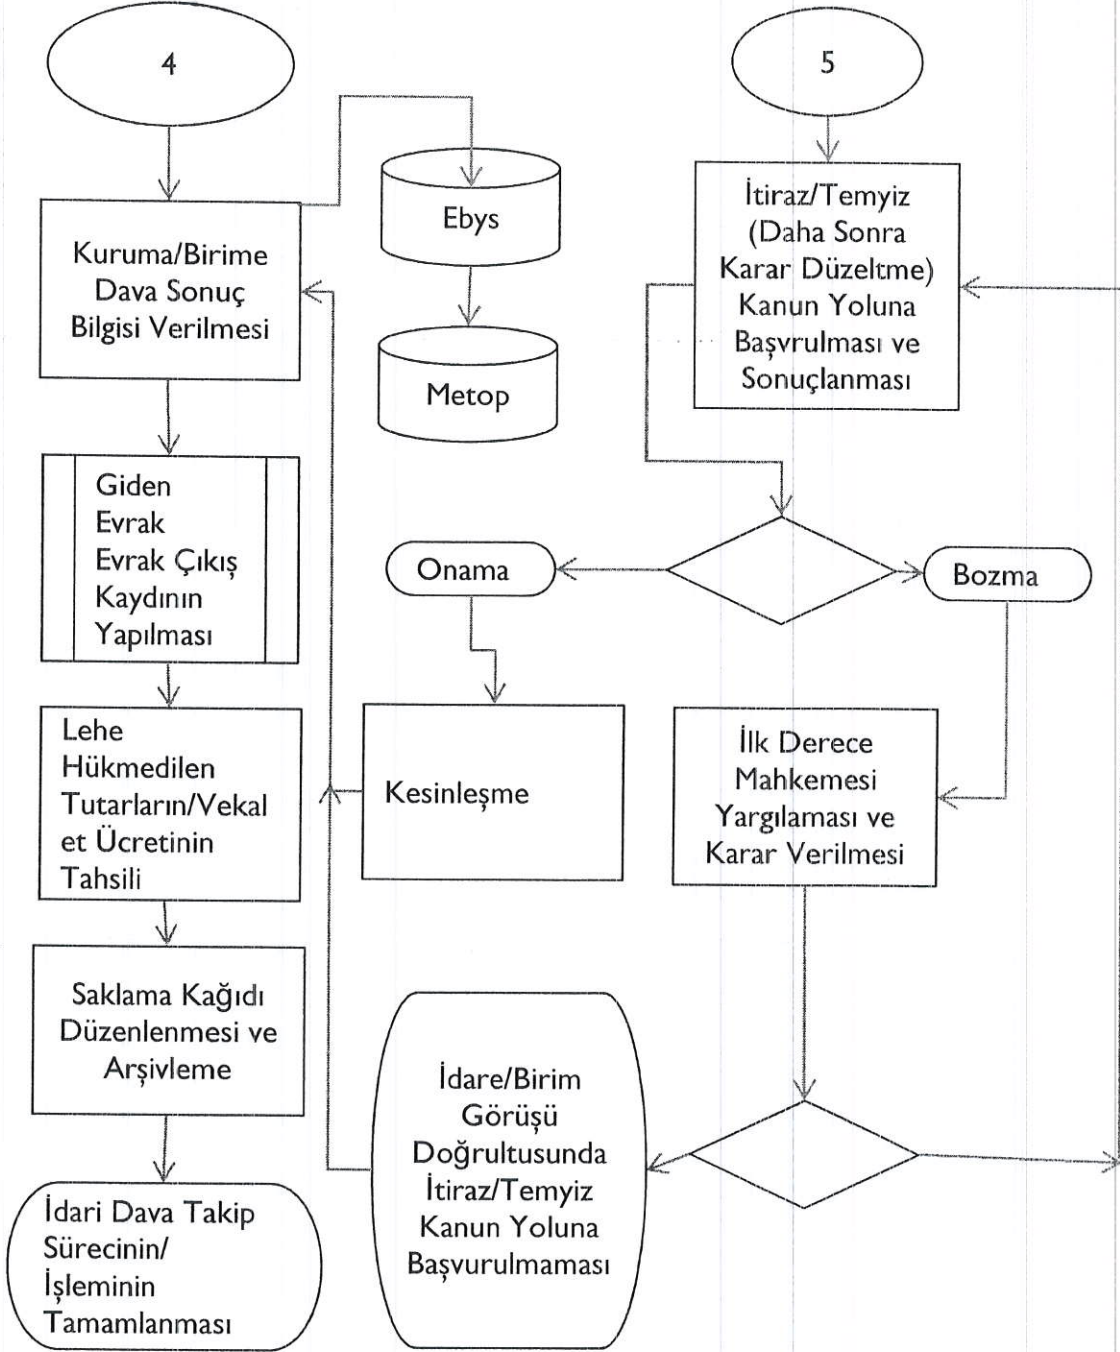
4

5

Ebys

Metop

Kuruma/Birime Dava Sonuç Bilgisi Verilmesi

İtiraz/Temyiz (Daha Sonra Karar Düzeltme) Kanun Yoluna Başvrulması ve Sonuçlanması

Giden Evrak Evrak Çıkış Kaydının Yapılması

Onama

Bozma

Lehe Hükmedilen Tutarların/Vekalet Ücretinin Tahsili

Kesinleşme

İlk Derece Mahkemesi Yargılaması ve Karar Verilmesi

Saklama Kağıdı Düzenlenmesi ve Arşivleme

İdare/Birim Görüşü Doğrultusunda İtiraz/Temyiz Kanun Yoluna Başvurulmaması

İdari Dava Takip Sürecinin/ İşleminin Tamamlanması